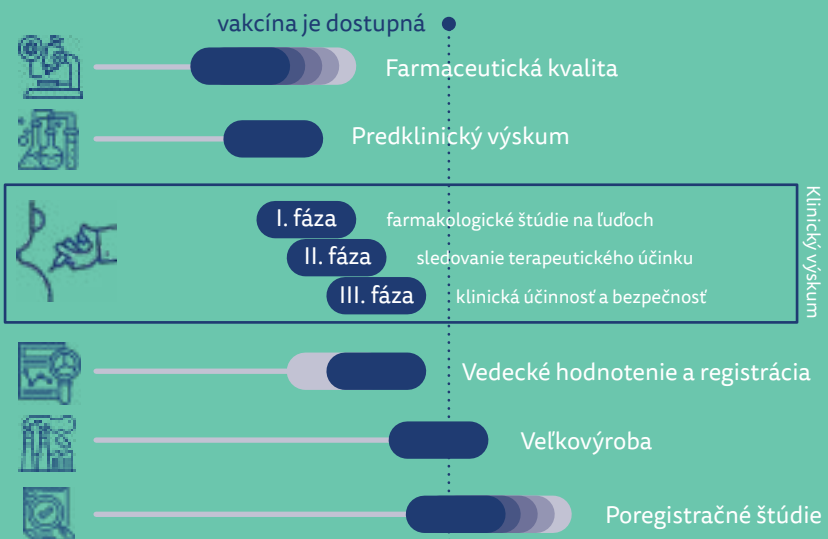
vakcína je dostupná

Farmaceutická kvalita

Predklinický výskum

I. fáza farmakologické štúdie na ľuďoch

II. fáza sledovanie terapeutického účinku

III. fáza klinická účinnosť a bezpečnosť

Klinický výskum

Vedecké hodnotenie a registrácia

Veľkovýroba

Poregistračné štúdie